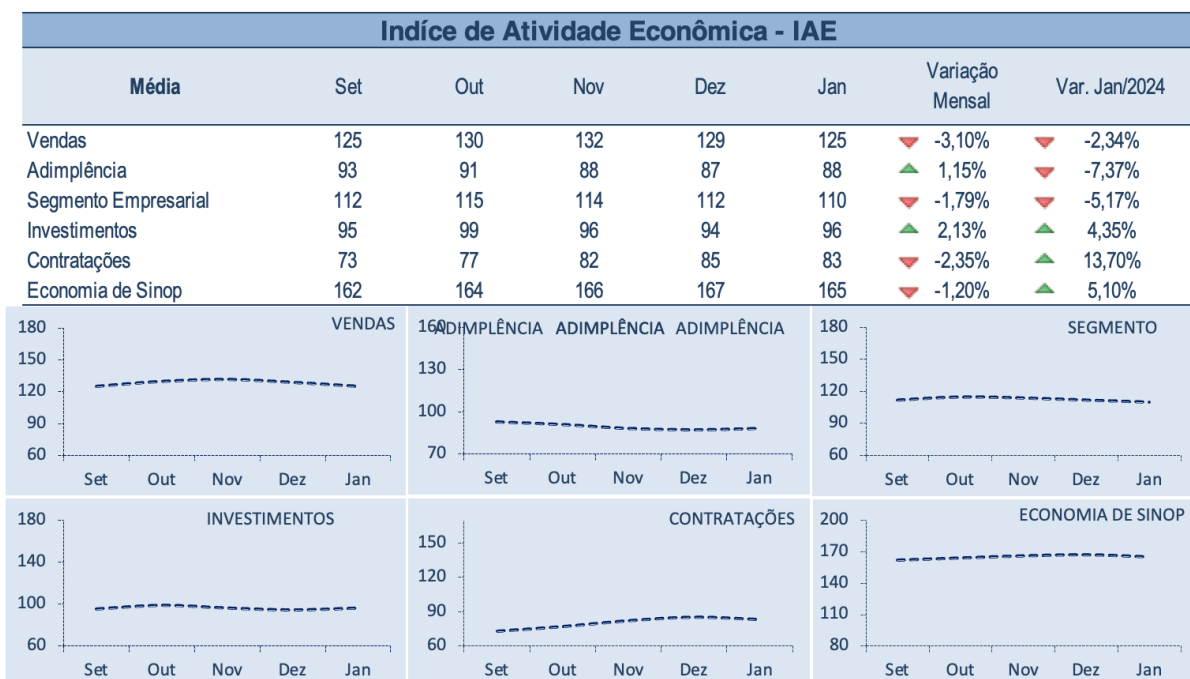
Indíce de Atividade Econômica - IAE

| Média | Set | Out | Nov | Dez | Jan | Variação Mensal | Var. Jan/2024 |
|---|---|---|---|---|---|---|---|
| Vendas | 125 | 130 | 132 | 129 | 125 | -3,10% | -2,34% |
| Adimplência | 93 | 91 | 88 | 87 | 88 | 1,15% | -7,37% |
| Segmento Empresarial | 112 | 115 | 114 | 112 | 110 | -1,79% | -5,17% |
| Investimentos | 95 | 99 | 96 | 94 | 96 | 2,13% | 4,35% |
| Contratações | 73 | 77 | 82 | 85 | 83 | -2,35% | 13,70% |
| Economia de Sinop | 162 | 164 | 166 | 167 | 165 | -1,20% | 5,10% |

VENDAS
180
150
120
90
60
Set Out Nov Dez Jan

ADIMPLÊNCIA ADIMPLÊNCIA ADIMPLÊNCIA
160
130
100
70
Set Out Nov Dez Jan

SEGMENTO
180
150
120
90
60
Set Out Nov Dez Jan

INVESTIMENTOS
180
140
100
60
Set Out Nov Dez Jan

CONTRATAÇÕES
150
120
90
60
Set Out Nov Dez Jan

ECONOMIA DE SINOP
200
170
140
110
80
Set Out Nov Dez Jan